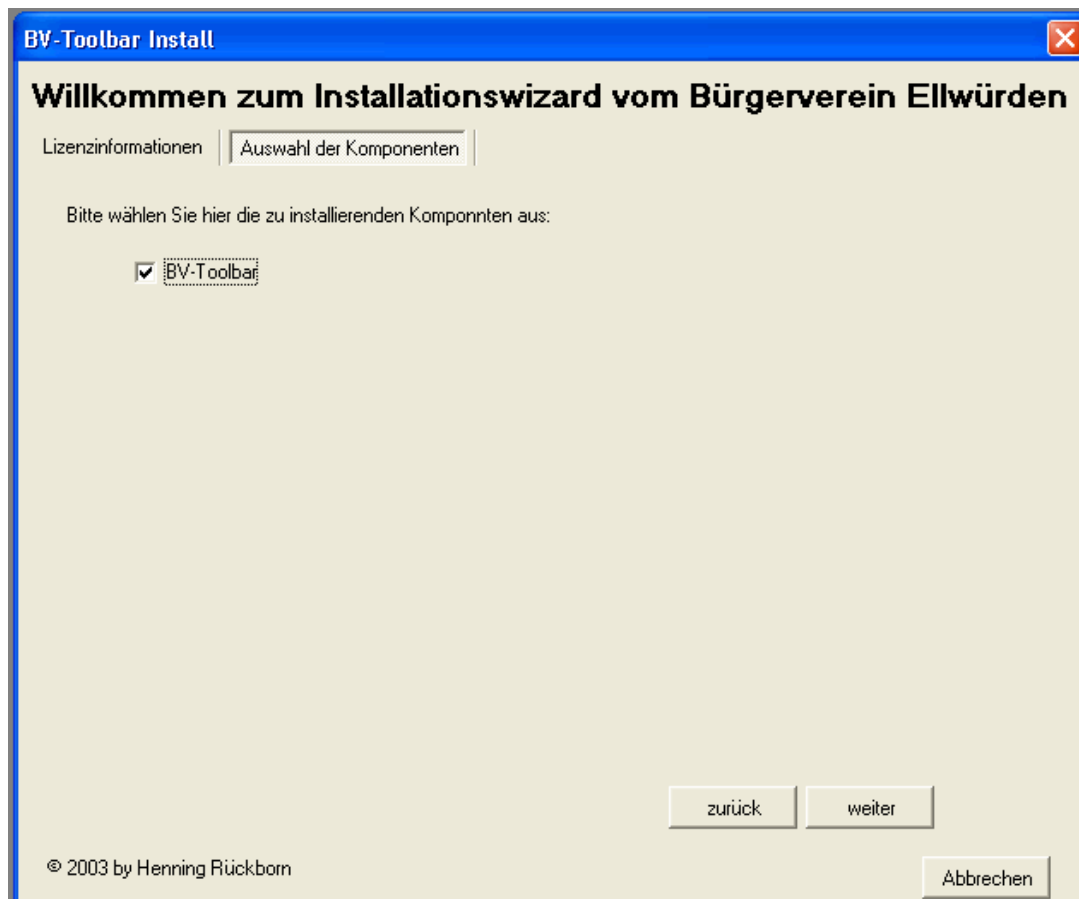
BV-Toolbar Install

Willkommen zum Installationswizard vom Bürgerverein Ellwürden

Lizenzinformationen

Auswahl der Komponenten

Bitte wählen Sie hier die zu installierenden Komponnten aus:

BV-Toolbar

zurück

weiter

© 2003 by Henning Rückborn

Abbrechen